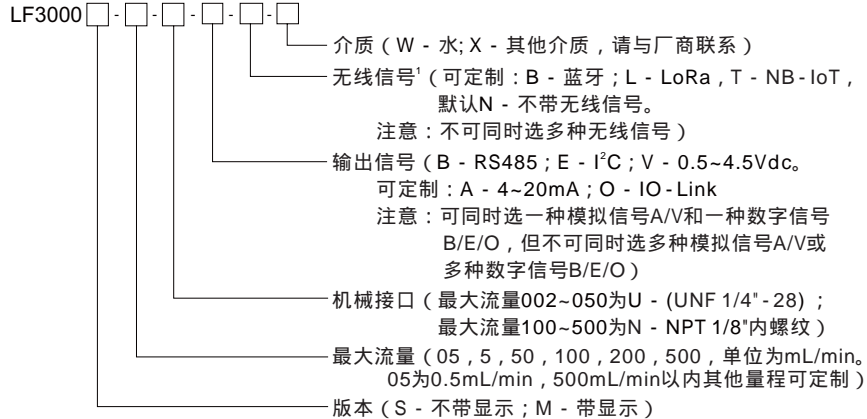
LF3000 □ - □ - □ - □ - □ - □

介质（W - 水; X - 其他介质，请与厂商联系）

无线信号$^1$（可定制：B - 蓝牙；L - LoRa，T - NB-IoT，默认N - 不带无线信号。
注意：不可同时选多种无线信号）

输出信号（B - RS485；E - I$^2$C；V - 0.5~4.5Vdc。
可定制：A - 4~20mA；O - IO-Link
注意：可同时选一种模拟信号A/V和一种数字信号B/E/O，但不可同时选多种模拟信号A/V或多种数字信号B/E/O）

机械接口（最大流量002~050为U - (UNF 1/4"-28)；
最大流量100~500为N - NPT 1/8"内螺纹）

最大流量（05，5，50，100，200，500，单位为mL/min。
05为0.5mL/min，500mL/min以内其他量程可定制）

版本（S - 不带显示；M - 带显示）